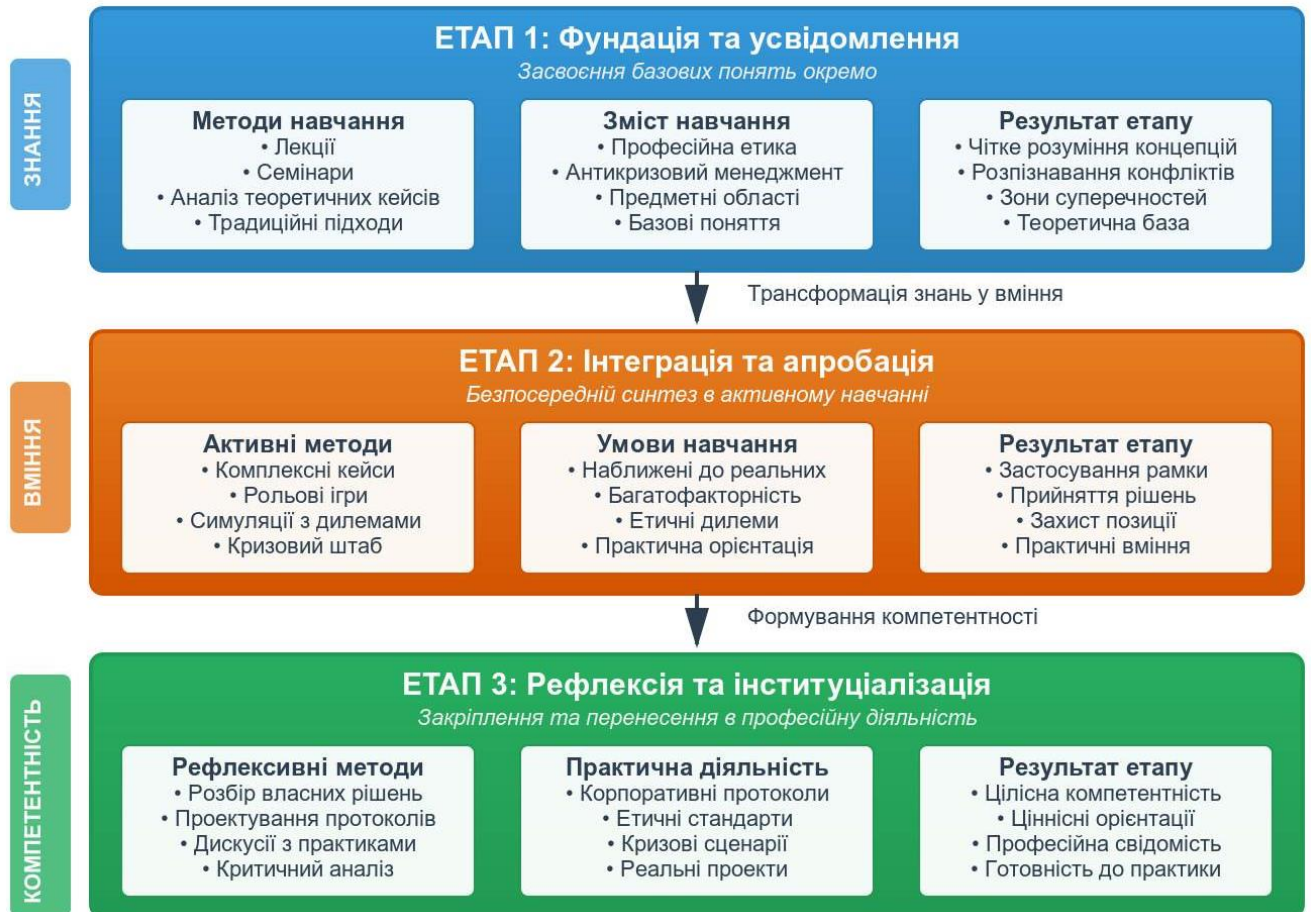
ЗНАННЯ

ЕТАП 1: Фундація та усвідомлення
Засвоєння базових понять окремо

Методи навчання
• Лекції
• Семінари
• Аналіз теоретичних кейсів
• Традиційні підходи

Зміст навчання
• Професійна етика
• Антикризовий менеджмент
• Предметні області
• Базові поняття

Результат етапу
• Чітке розуміння концепцій
• Розпізнавання конфліктів
• Зони суперечностей
• Теоретична база

Трансформація знань у вміння

ВМІННЯ

ЕТАП 2: Інтеграція та апробація
Безпосередній синтез в активному навчанні

Активні методи
• Комплексні кейси
• Рольові ігри
• Симуляції з дилемами
• Кризовий штаб

Умови навчання
• Наближені до реальних
• Багатофакторність
• Етичні дилеми
• Практична орієнтація

Результат етапу
• Застосування рамки
• Прийняття рішень
• Захист позиції
• Практичні вміння

Формування компетентності

КОМПЕТЕНТНІСТЬ

ЕТАП 3: Рефлексія та інституціалізація
Закріплення та перенесення в професійну діяльність

Рефлексивні методи
• Розбір власних рішень
• Проектування протоколів
• Дискусії з практиками
• Критичний аналіз

Практична діяльність
• Корпоративні протоколи
• Етичні стандарти
• Кризові сценарії
• Реальні проекти

Результат етапу
• Цілісна компетентність
• Ціннісні орієнтації
• Професійна свідомість
• Готовність до практики